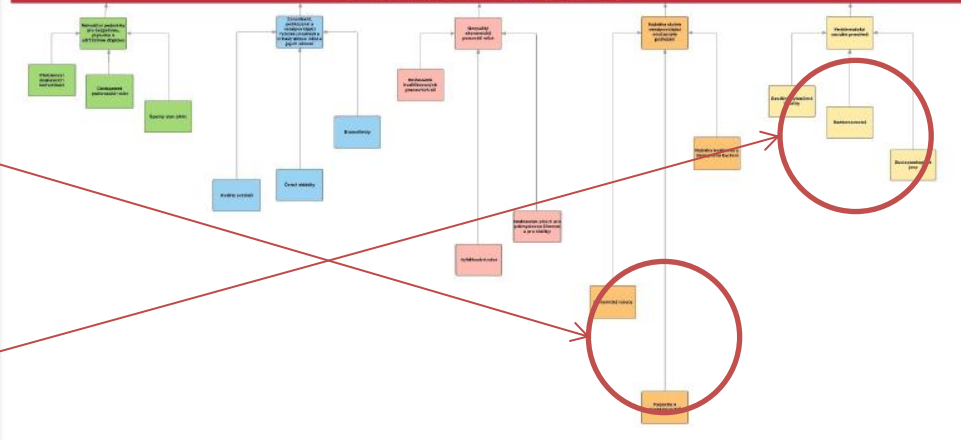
Nemožnost podpořit pro bezpečnou, pozornou a efektivní digitální

Neefektivní komunikaci

Zastarané pracovní nástroje

Správa více příležitostí

Omezování, poškozování a nedostatečné rozvíjení zaměstnanců a zneužívání mezi nimi

Hodnocení výsledků

Čerpání stability

Brainstorming

Nemožnost ekonomického pracovních sil

Nedostatek kvalifikovaných pracovních sil

Vyhledávání nových

Nedostatek peněz pro poskytování benefitů a pro stabilitu

Rozšíření služeb zaměstnanců a související požadavky

Nedostatek kvalifikace a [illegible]

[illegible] nabídka

Podpora a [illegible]

Nedostatečné sociální prostředí

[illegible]

Nedostatečnost

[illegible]